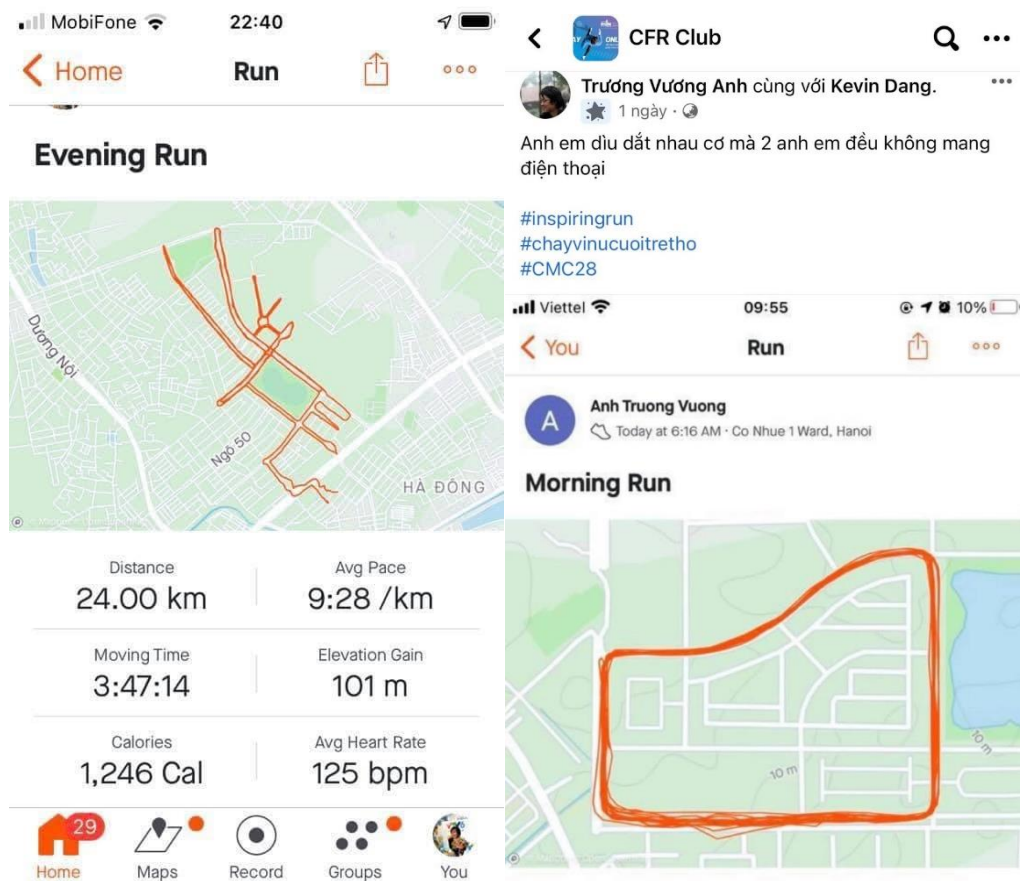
MobiFone 22:40

Home Run

Evening Run

Dương Nội
Ngõ 50
HÀ ĐÔNG

Distance
24.00 km

Avg Pace
9:28 /km

Moving Time
3:47:14

Elevation Gain
101 m

Calories
1,246 Cal

Avg Heart Rate
125 bpm

29
Home Maps Record Groups You

CFR Club

Trương Vương Anh cùng với Kevin Dang.
1 ngày ·

Anh em dìu dắt nhau cơ mà 2 anh em đều không mang điện thoại

#inspiringrun
#chayvinucuoitretho
#CMC28

Viettel 09:55 10%

You Run

Anh Truong Vuong
Today at 6:16 AM · Co Nhue 1 Ward, Hanoi

Morning Run

10 m
10 m